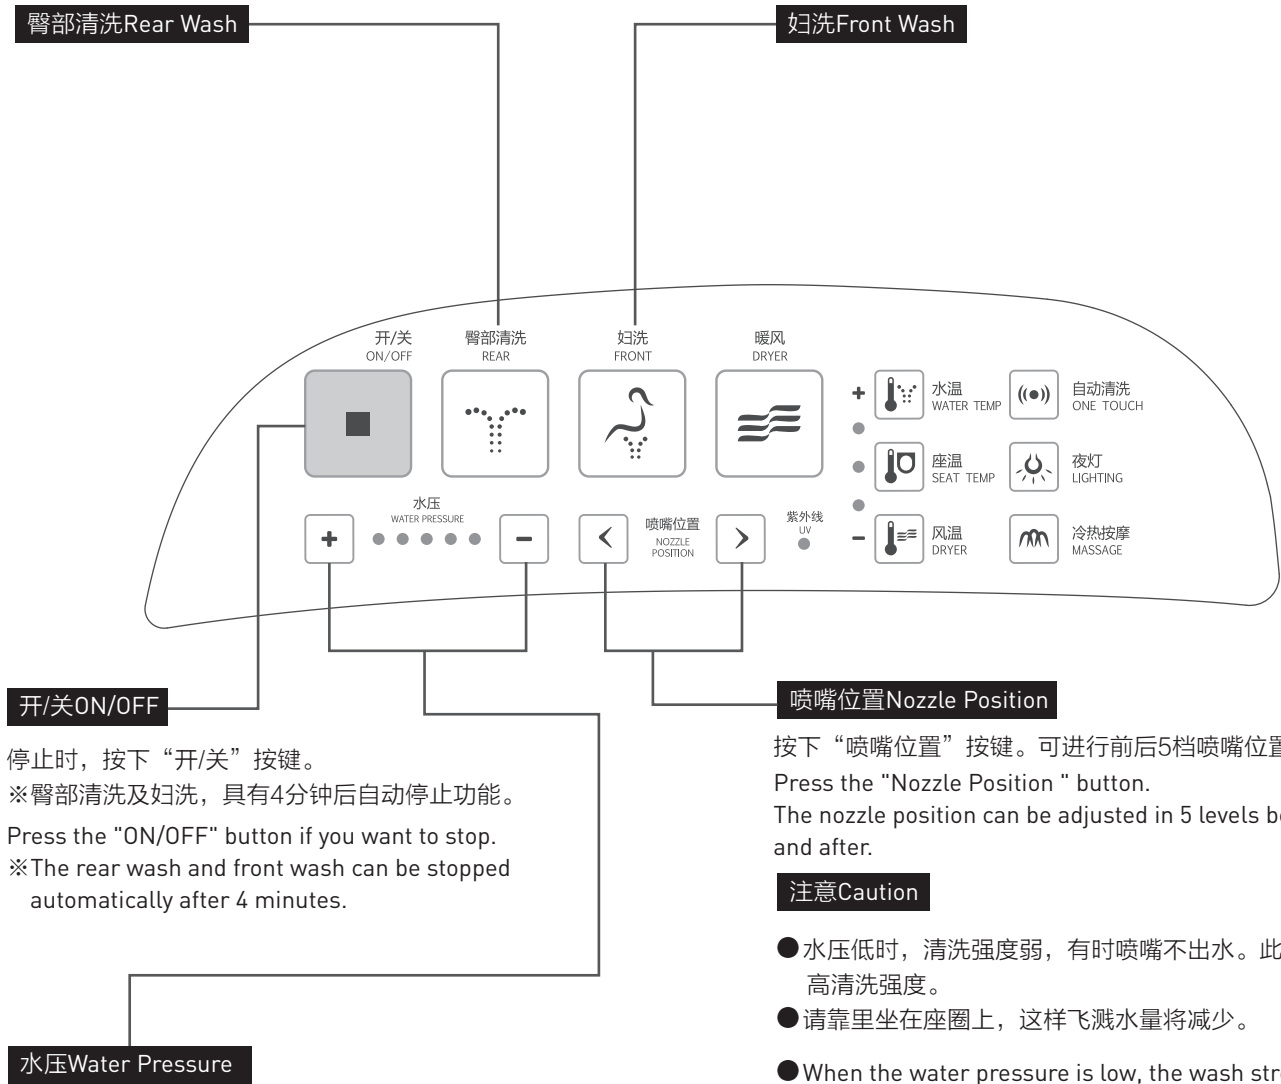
臀部清洗Rear Wash

妇洗Front Wash

开/关
ON/OFF

臀部清洗
REAR

妇洗
FRONT

暖风
DRYER

+

水温
WATER TEMP

自动清洗
ONE TOUCH

座温
SEAT TEMP

夜灯
LIGHTING

水压
WATER PRESSURE

+

−

<

喷嘴位置
NOZZLE POSITION

>

紫外线
UV

−

风温
DRYER

冷热按摩
MASSAGE

开/关ON/OFF

停止时，按下“开/关”按键。
※臀部清洗及妇洗，具有4分钟后自动停止功能。

Press the "ON/OFF" button if you want to stop.
※The rear wash and front wash can be stopped automatically after 4 minutes.

水压Water Pressure

喷嘴位置Nozzle Position

按下“喷嘴位置”按键。可进行前后5档喷嘴位置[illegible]
Press the "Nozzle Position " button.
The nozzle position can be adjusted in 5 levels be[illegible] and after.

注意Caution

●水压低时，清洗强度弱，有时喷嘴不出水。此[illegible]高清洗强度。
●请靠里坐在座圈上，这样飞溅水量将减少。

●When the water pressure is low, the wash str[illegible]